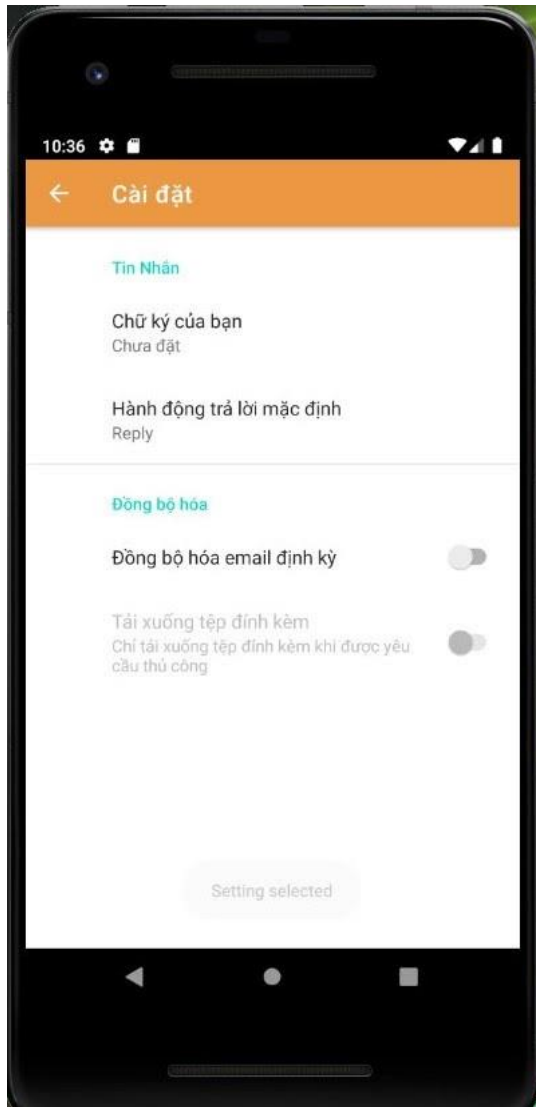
10:36

Cài đặt

Tin Nhân

Chữ ký của bạn
Chưa đặt

Hành động trả lời mặc định
Reply

Đồng bộ hóa

Đồng bộ hóa email định kỳ

Tải xuống tệp đính kèm
Chỉ tải xuống tệp đính kèm khi được yêu cầu thủ công

Setting selected